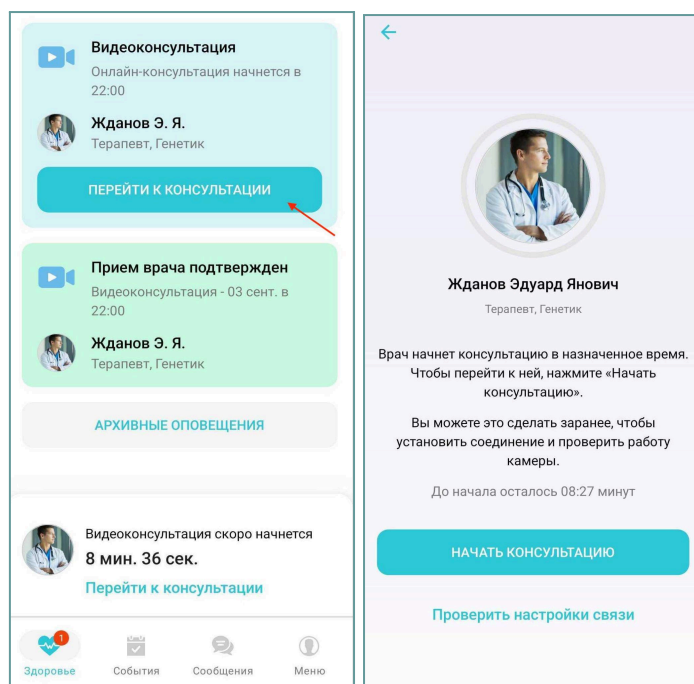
Видеоконсультация
Онлайн-консультация начнется в 22:00

Жданов Э. Я.
Терапевт, Генетик

ПЕРЕЙТИ К КОНСУЛЬТАЦИИ

Прием врача подтвержден
Видеоконсультация - 03 сент. в 22:00

Жданов Э. Я.
Терапевт, Генетик

АРХИВНЫЕ ОПОВЕЩЕНИЯ

Видеоконсультация скоро начнется
8 мин. 36 сек.
Перейти к консультации

1
Здоровье
События
Сообщения
Меню

Жданов Эдуард Янович
Терапевт, Генетик

Врач начнет консультацию в назначенное время. Чтобы перейти к ней, нажмите «Начать консультацию».

Вы можете это сделать заранее, чтобы установить соединение и проверить работу камеры.

До начала осталось 08:27 минут

НАЧАТЬ КОНСУЛЬТАЦИЮ

Проверить настройки связи